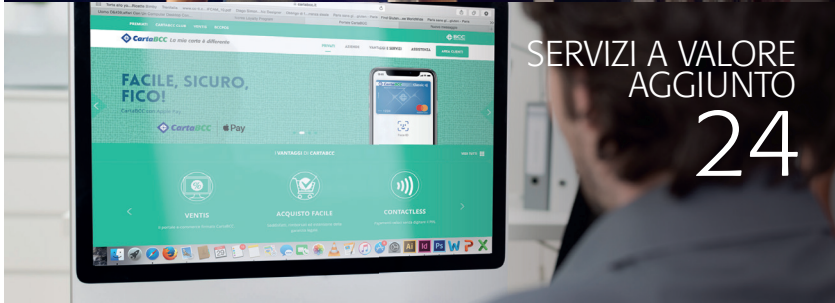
SERVIZI A VALORE AGGIUNTO
24

CartaBCC La mia carta è differente

PRIVATI
AZIENDE
VANTAGGI E SERVIZI
ASSISTENZA
AREA CLIENTI

FACILE, SICURO, FICO!

CartaBCC
Pay

I VANTAGGI DI CARTABCC

VENTIS
ACQUISTO FACILE
CONTACTLESS